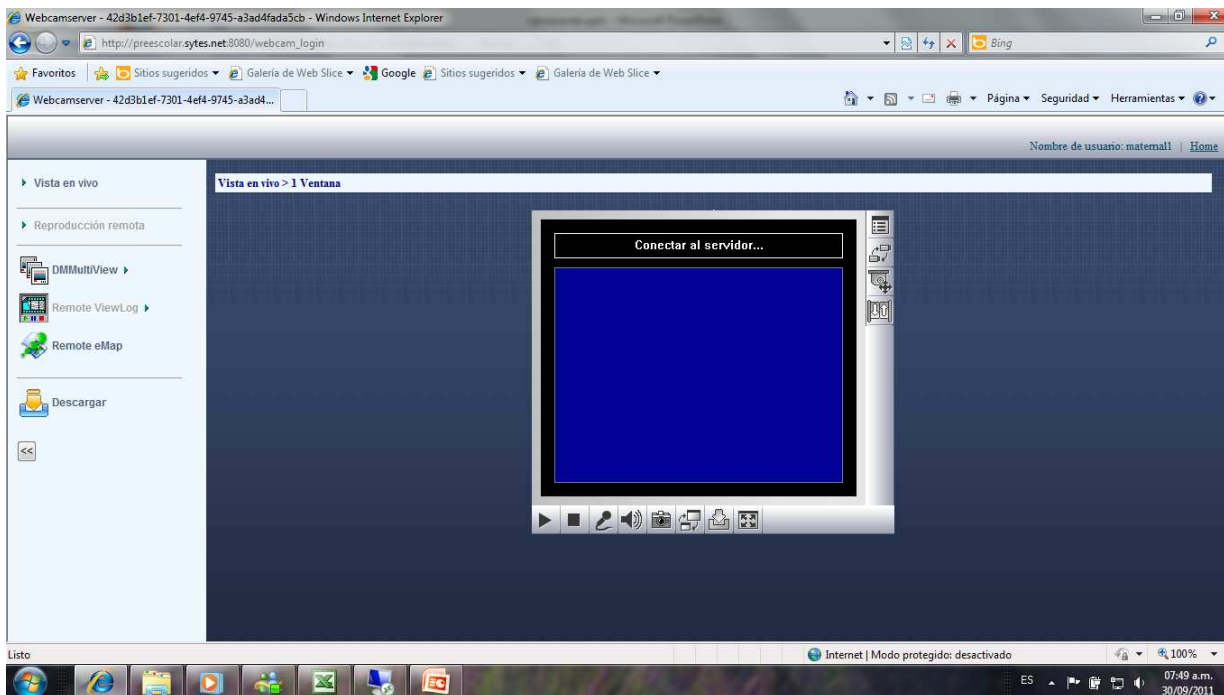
Webcamserver - 42d3b1ef-7301-4ef4-9745-a3ad4fada5cb - Windows Internet Explorer

http://preescolar.sytes.net:8080/webcam_login

Bing

Favoritos | Sitios sugeridos ▾ Galería de Web Slice ▾ Google Sitios sugeridos ▾ Galería de Web Slice ▾

Webcamserver - 42d3b1ef-7301-4ef4-9745-a3ad4...

Página ▾ Seguridad ▾ Herramientas ▾

Nombre de usuario: maternal1 | Home

Vista en vivo

Reproducción remota

DMMultiView

Remote ViewLog

Remote eMap

Descargar

<<

Vista en vivo > 1 Ventana

Conectar al servidor...

Listo

Internet | Modo protegido: desactivado

100%

ES

07:49 a.m.
30/09/2011